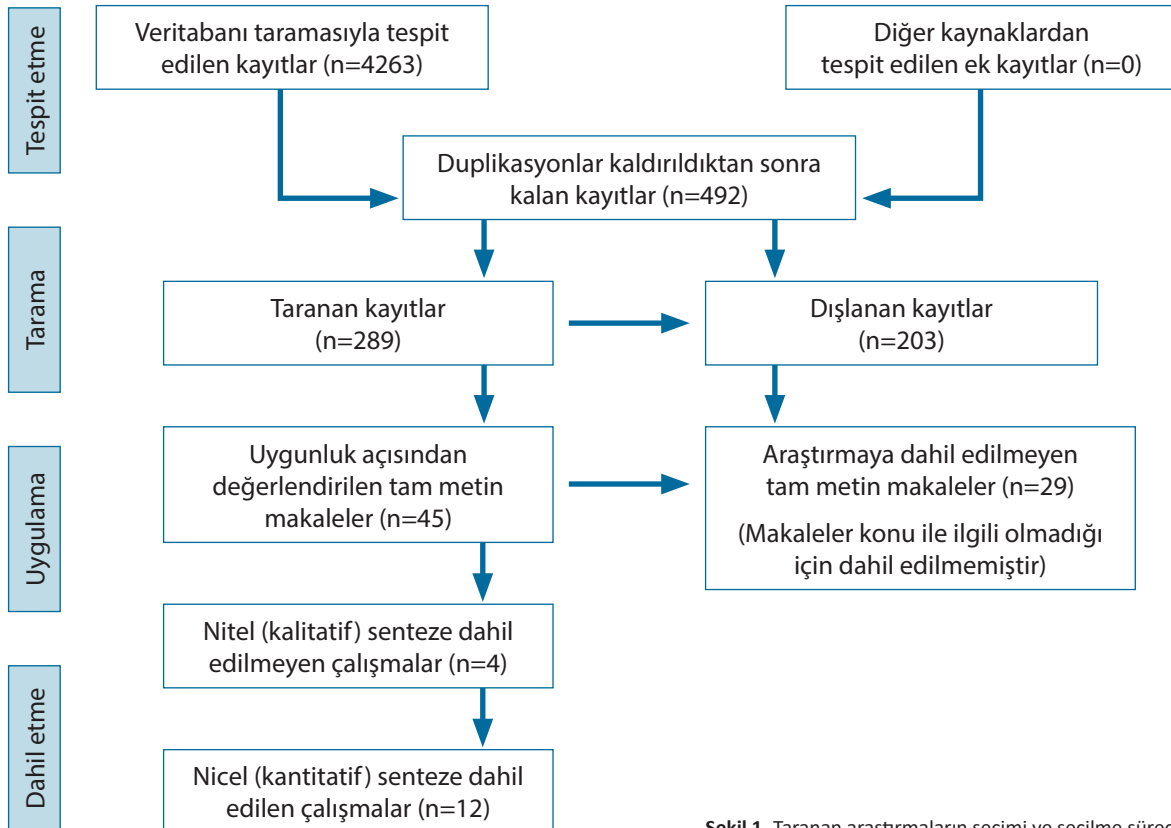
Tespit etme

Veritabanı taramasıyla tespit edilen kayıtlar (n=4263)

Diğer kaynaklardan tespit edilen ek kayıtlar (n=0)

Duplikasyonlar kaldırıldıktan sonra kalan kayıtlar (n=492)

Tarama

Taranan kayıtlar (n=289)

Dışlanan kayıtlar (n=203)

Uygulama

Uygunluk açısından değerlendirilen tam metin makaleler (n=45)

Araştırmaya dahil edilmeyen tam metin makaleler (n=29)

(Makaleler konu ile ilgili olmadığı için dahil edilmemiştir)

Nitel (kalitatif) senteze dahil edilmeyen çalışmalar (n=4)

Dahil etme

Nicel (kantitatif) senteze dahil edilen çalışmalar (n=12)

Şekil 1. Taranan araştırmaların seçimi ve seçilme süreci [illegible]